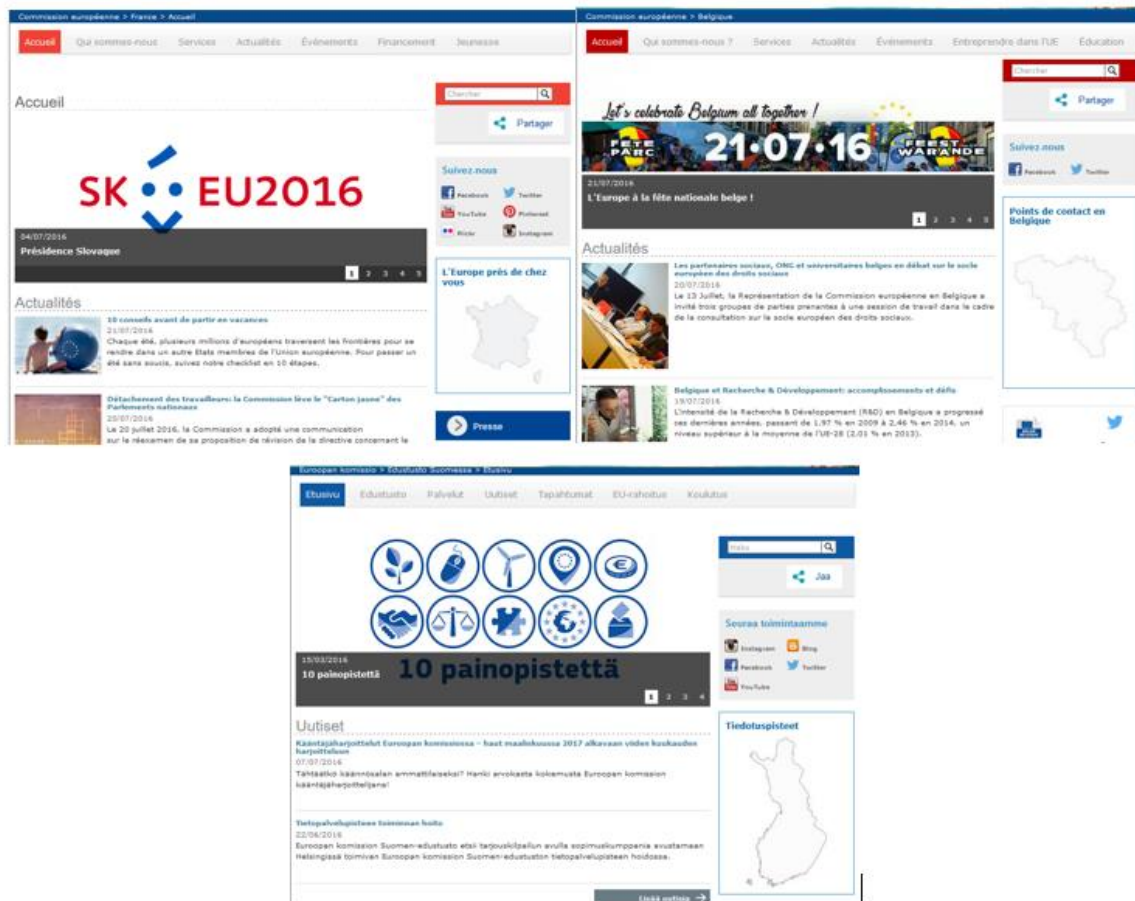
Commission européenne > France > Accueil

Accueil Qui sommes-nous Services Actualités Événements Financement Jeunesse

Accueil

Chercher

Partager

SK EU2016

04/07/2016
Présidence Slovaque

1 2 3 4 5

Suivez-nous
Facebook Twitter
YouTube Pinterest
Flickr Instagram

L'Europe près de chez vous

Actualités

10 conseils avant de partir en vacances
21/07/2016
Chaque été, plusieurs millions d'européens traversent les frontières pour se rendre dans un autre États membres de l'Union européenne. Pour passer un été sans soucis, suivez notre checklist en 10 étapes.

Détachement des travailleurs: la Commission lève le "Carton jaune" des Parlements nationaux
20/07/2016
Le 20 juillet 2016, la Commission a adopté une communication sur le réexamen de sa proposition de révision de la directive concernant le

Presse

Commission européenne > Belgique

Accueil Qui sommes-nous ? Services Actualités Événements Entreprendre dans l'UE Éducation

Chercher

Partager

Let's celebrate Belgium all together !
FÊTE PARC 21·07·16 FEEST WARANDE

21/07/2016
L'Europe à la fête nationale belge !

1 2 3 4 5

Suivez-nous
Facebook Twitter

Points de contact en Belgique

Actualités

Les partenaires sociaux, ONG et universitaires belges en débat sur le socle européen des droits sociaux
20/07/2016
Le 13 Juillet, la Représentation de la Commission européenne en Belgique a invité trois groupes de parties prenantes à une session de travail dans le cadre de la consultation sur le socle européen des droits sociaux.

Belgique et Recherche & Développement: accomplissements et défis
19/07/2016
L'intensité de la Recherche & Développement (R&D) en Belgique a progressé ces dernières années, passant de 1,97 % en 2009 à 2,46 % en 2014, un niveau supérieur à la moyenne de l'UE-28 (2,01 % en 2013).

Euroopan komissio > Edustusto Suomessa > Etusivu

Etusivu Edustusto Palvelut Uutiset Tapahtumat EU-rahoitus Koulutus

Haku

Jaa

15/03/2016
10 painopistettä
10 painopistettä

1 2 3 4

Seuraa toimintaamme
Instagram Blog
Facebook Twitter
YouTube

Tiedotuspisteet

Uutiset

Kääntäjäharjoittelut Euroopan komissiossa – haut maaliskuussa 2017 alkavaan viiden kuukauden harjoitteluun
07/07/2016
Tähtäätkö käännösalan ammattilaiseksi? Hanki arvokasta kokemusta Euroopan komission kääntäjäharjoittelijana!

Tietopalvelupisteen toiminnan hoito
22/06/2016
Euroopan komission Suomen-edustusto etsii tarjouskilpailun avulla sopimuskumppania avustamaan Helsingissä toimivan Euroopan komission Suomen-edustuston tietopalvelupisteen hoidossa.

Lisää uutisia